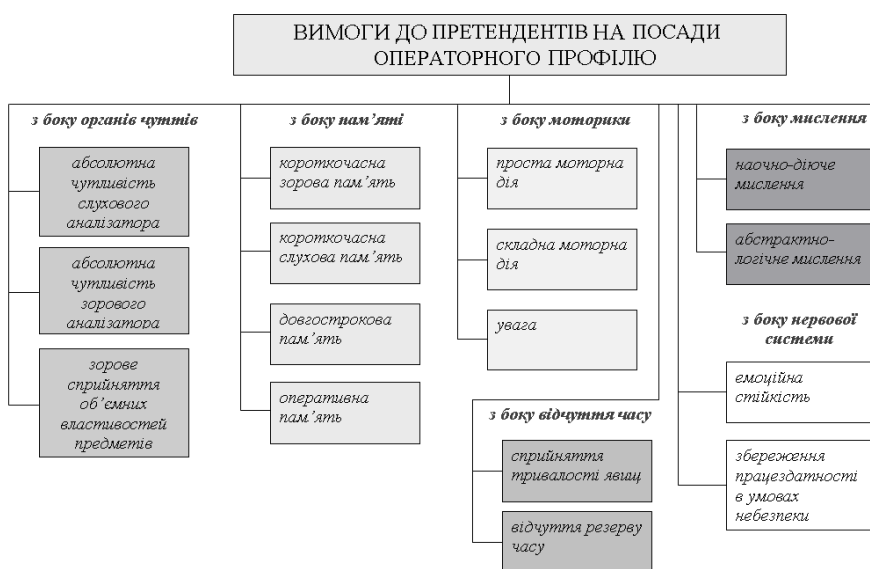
ВИМОГИ ДО ПРЕТЕНДЕНТІВ НА ПОСАДИ ОПЕРАТОРНОГО ПРОФІЛЮ

з боку органів чуттів

абсолютна чутливість слухового аналізатора

абсолютна чутливість зорового аналізатора

зорове сприйняття об'ємних властивостей предметів

з боку пам'яті

короткочасна зорова пам'ять

короткочасна слухова пам'ять

довгострокова пам'ять

оперативна пам'ять

з боку моторики

проста моторна дія

складна моторна дія

увага

з боку відчуття часу

сприйняття тривалості явищ

відчуття резерву часу

з боку мислення

наочно-діюче мислення

абстрактно-логічне мислення

з боку нервової системи

емоційна стійкість

збереження працездатності в умовах небезпеки